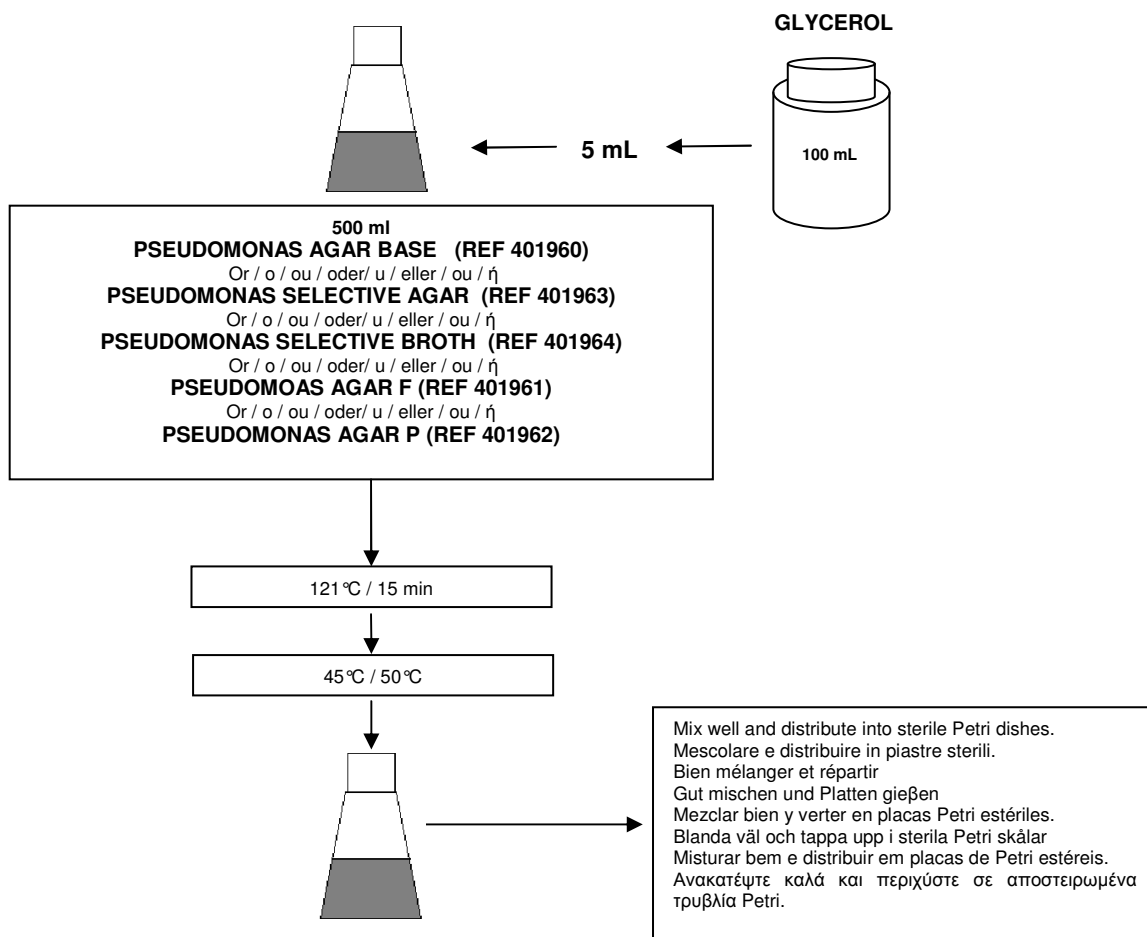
GLYCEROL

5 mL

100 mL

500 ml
PSEUDOMONAS AGAR BASE (REF 401960)
Or / o / ou / oder/ u / eller / ou / ή
PSEUDOMONAS SELECTIVE AGAR (REF 401963)
Or / o / ou / oder/ u / eller / ou / ή
PSEUDOMONAS SELECTIVE BROTH (REF 401964)
Or / o / ou / oder/ u / eller / ou / ή
PSEUDOMOAS AGAR F (REF 401961)
Or / o / ou / oder/ u / eller / ou / ή
PSEUDOMONAS AGAR P (REF 401962)

121°C / 15 min

45°C / 50°C

Mix well and distribute into sterile Petri dishes.
Mescolare e distribuire in piastre sterili.
Bien mélanger et répartir
Gut mischen und Platten gieβen
Mezclar bien y verter en placas Petri estériles.
Blanda väl och tappa upp i sterila Petri skålar
Misturar bem e distribuir em placas de Petri estéreis.
Ανακατέψτε καλά και περιχύστε σε αποστειρωμένα τρυβλία Petri.